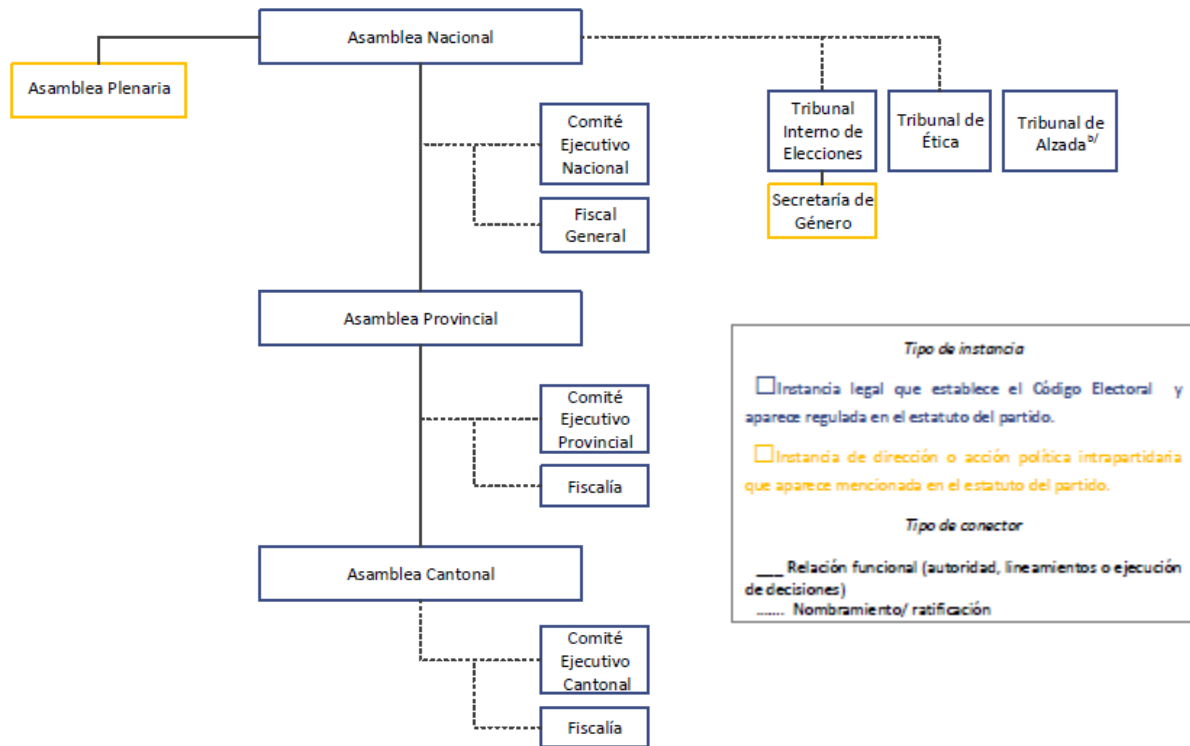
Asamblea Nacional

Asamblea Plenaria

Comité Ejecutivo Nacional

Fiscal General

Tribunal Interno de Elecciones

Tribunal de Ética

Tribunal de Alzada$^{b/}$

Secretaría de Género

Asamblea Provincial

Comité Ejecutivo Provincial

Fiscalía

Asamblea Cantonal

Comité Ejecutivo Cantonal

Fiscalía

Tipo de instancia

Instancia legal que establece el Código Electoral y aparece regulada en el estatuto del partido.

Instancia de dirección o acción política intrapartidaria que aparece mencionada en el estatuto del partido.

Tipo de conector

___ Relación funcional (autoridad, lineamientos o ejecución de decisiones)

....... Nombramiento/ ratificación